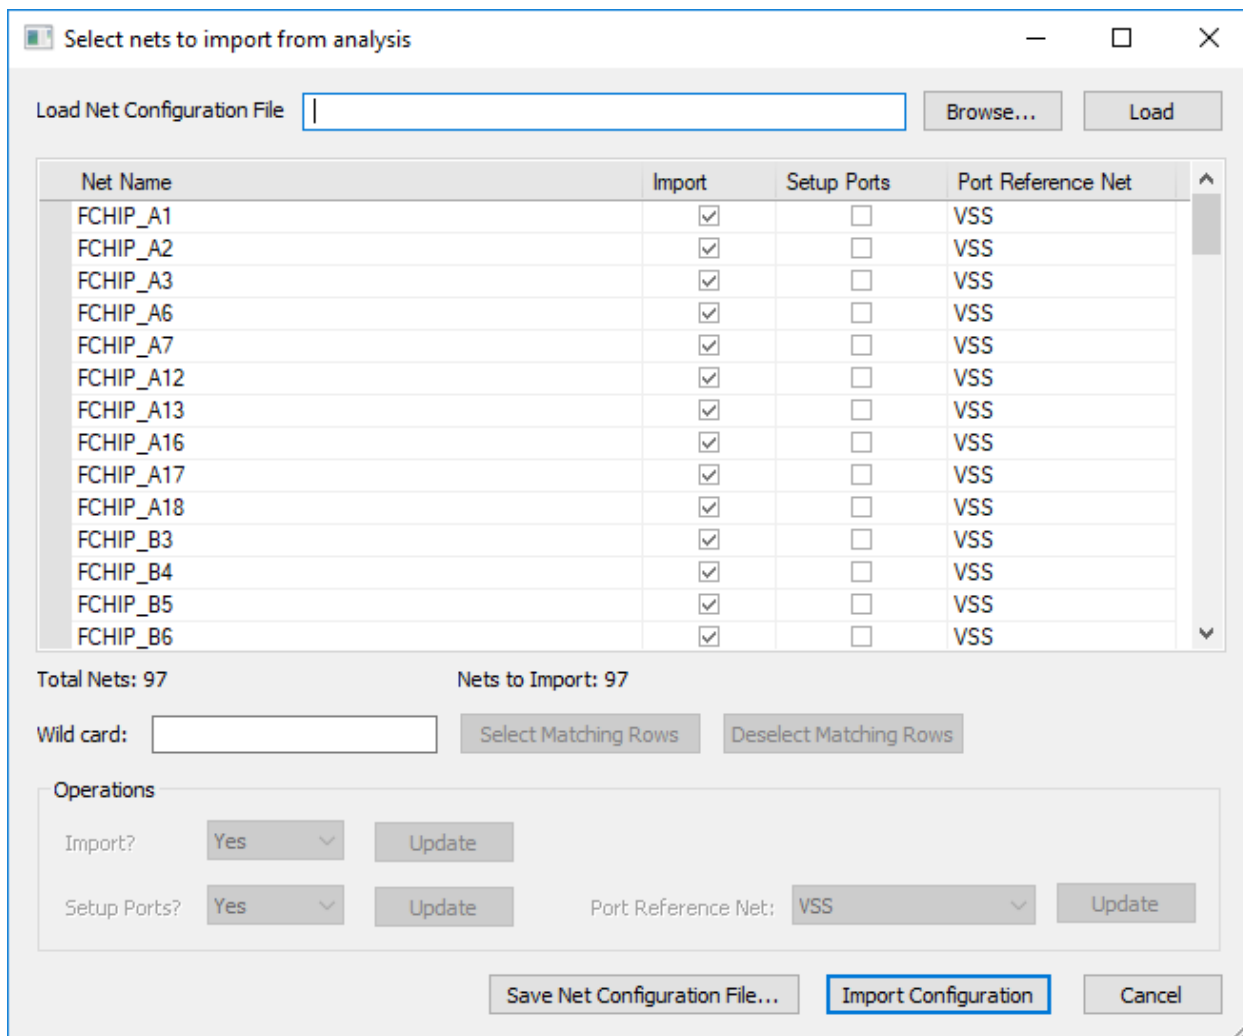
Select nets to import from analysis

Load Net Configuration File

Browse...

Load

| Net Name | Import | Setup Ports | Port Reference Net |
|---|---|---|---|
| FCHIP_A1 | ☑ | ☐ | VSS |
| FCHIP_A2 | ☑ | ☐ | VSS |
| FCHIP_A3 | ☑ | ☐ | VSS |
| FCHIP_A6 | ☑ | ☐ | VSS |
| FCHIP_A7 | ☑ | ☐ | VSS |
| FCHIP_A12 | ☑ | ☐ | VSS |
| FCHIP_A13 | ☑ | ☐ | VSS |
| FCHIP_A16 | ☑ | ☐ | VSS |
| FCHIP_A17 | ☑ | ☐ | VSS |
| FCHIP_A18 | ☑ | ☐ | VSS |
| FCHIP_B3 | ☑ | ☐ | VSS |
| FCHIP_B4 | ☑ | ☐ | VSS |
| FCHIP_B5 | ☑ | ☐ | VSS |
| FCHIP_B6 | ☑ | ☐ | VSS |

Total Nets: 97

Nets to Import: 97

Wild card:

Select Matching Rows

Deselect Matching Rows

Operations

Import?

Yes

Update

Setup Ports?

Yes

Update

Port Reference Net:

VSS

Update

Save Net Configuration File...

Import Configuration

Cancel